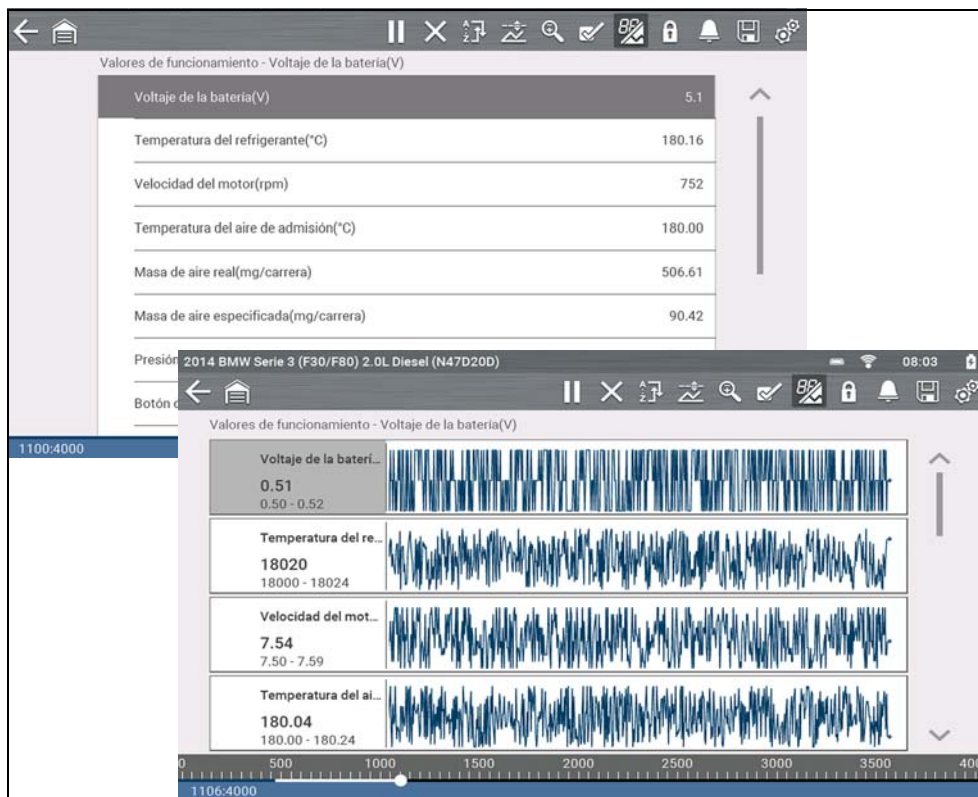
Valores de funcionamiento - Voltaje de la batería(V)

| | |
|---|---|
| Voltaje de la batería(V) | 5.1 |
| Temperatura del refrigerante(°C) | 180.16 |
| Velocidad del motor(rpm) | 752 |
| Temperatura del aire de admisión(°C) | 180.00 |
| Masa de aire real(mg/carrera) | 506.61 |
| Masa de aire especificada(mg/carrera) | 90.42 |
| Presión | |
| Botón d | |

1100:4000

2014 BMW Serie 3 (F30/F80) 2.0L Diesel (N47D20D) 08:03

Valores de funcionamiento - Voltaje de la batería(V)

Voltaje de la baterí...
0.51
0.50 - 0.52

Temperatura del re...
18020
18000 - 18024

Velocidad del mot...
7.54
7.50 - 7.59

Temperatura del ai...
180.04
180.00 - 180.24

0 500 1000 1500 2000 2500 3000 3500 400

1106:4000